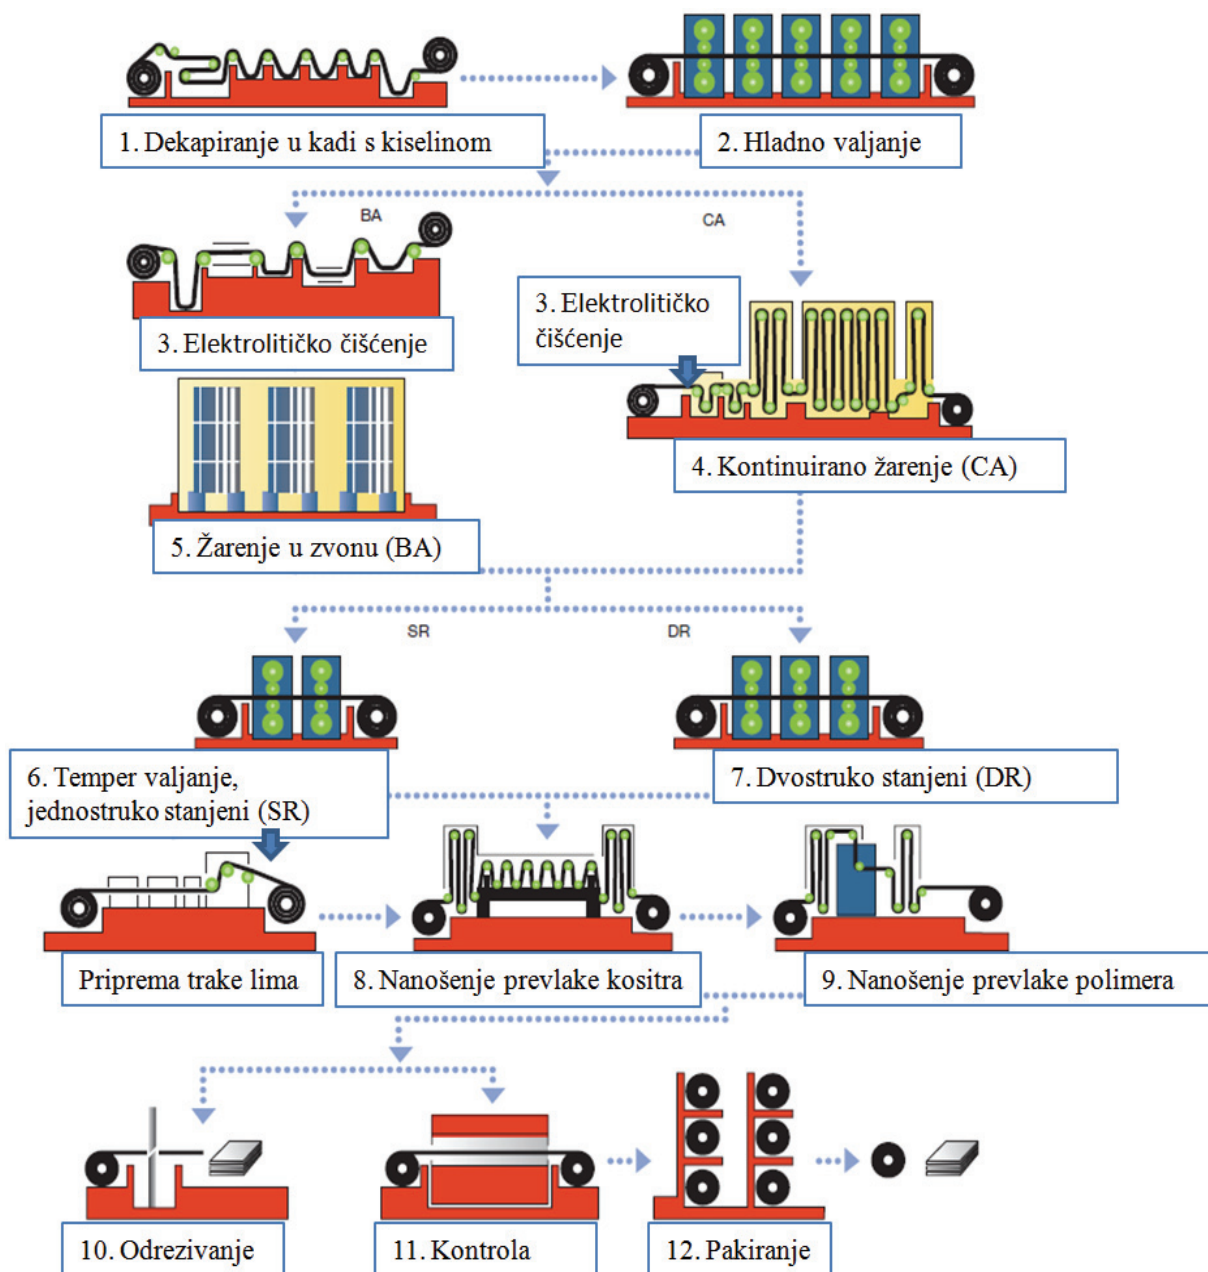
1. Dekapiranje u kadi s kiselinom

2. Hladno valjanje

BA

CA

3. Elektrolitičko čišćenje

3. Elektrolitičko čišćenje

4. Kontinuirano žarenje (CA)

5. Žarenje u zvonu (BA)

SR

DR

6. Temper valjanje, jednostruko stanjeni (SR)

7. Dvostruko stanjeni (DR)

Priprema trake lima

8. Nanošenje prevlake kositra

9. Nanošenje prevlake polimera

10. Odrezivanje

11. Kontrola

12. Pakiranje